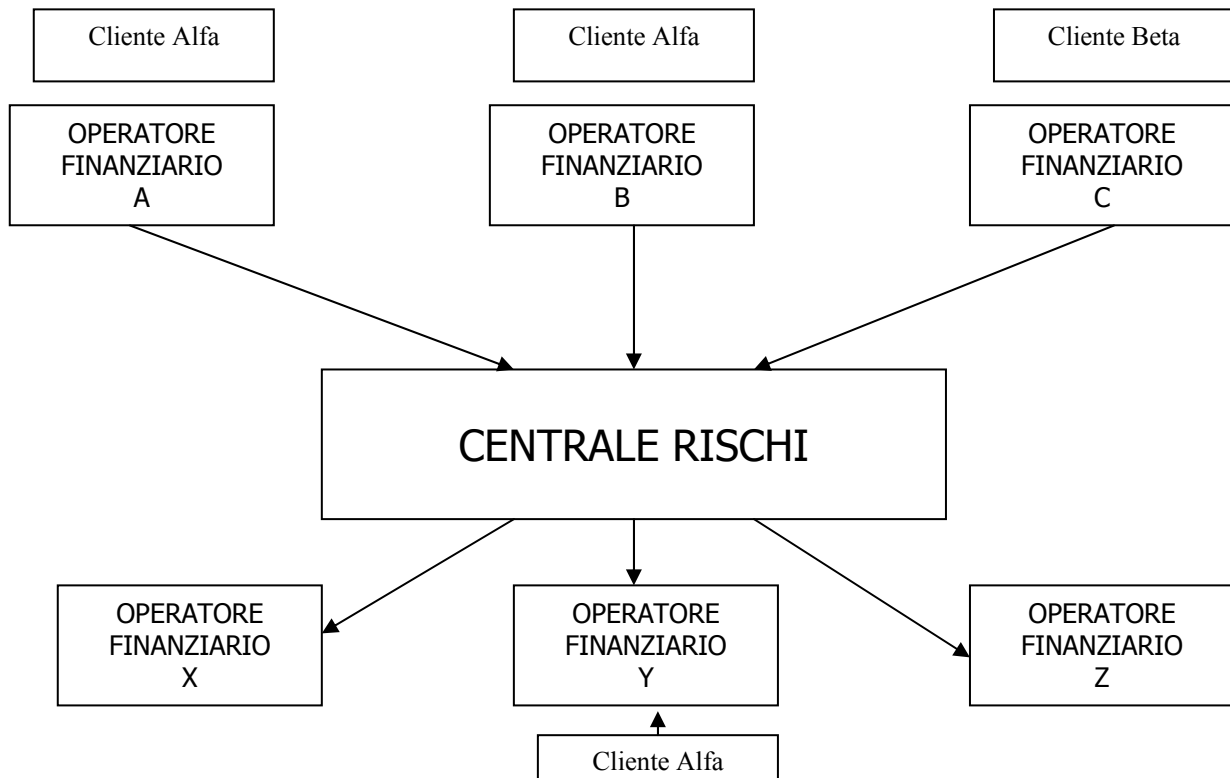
Cliente Alfa

Cliente Alfa

Cliente Beta

OPERATORE FINANZIARIO A

OPERATORE FINANZIARIO B

OPERATORE FINANZIARIO C

CENTRALE RISCHI

OPERATORE FINANZIARIO X

OPERATORE FINANZIARIO Y

OPERATORE FINANZIARIO Z

Cliente Alfa